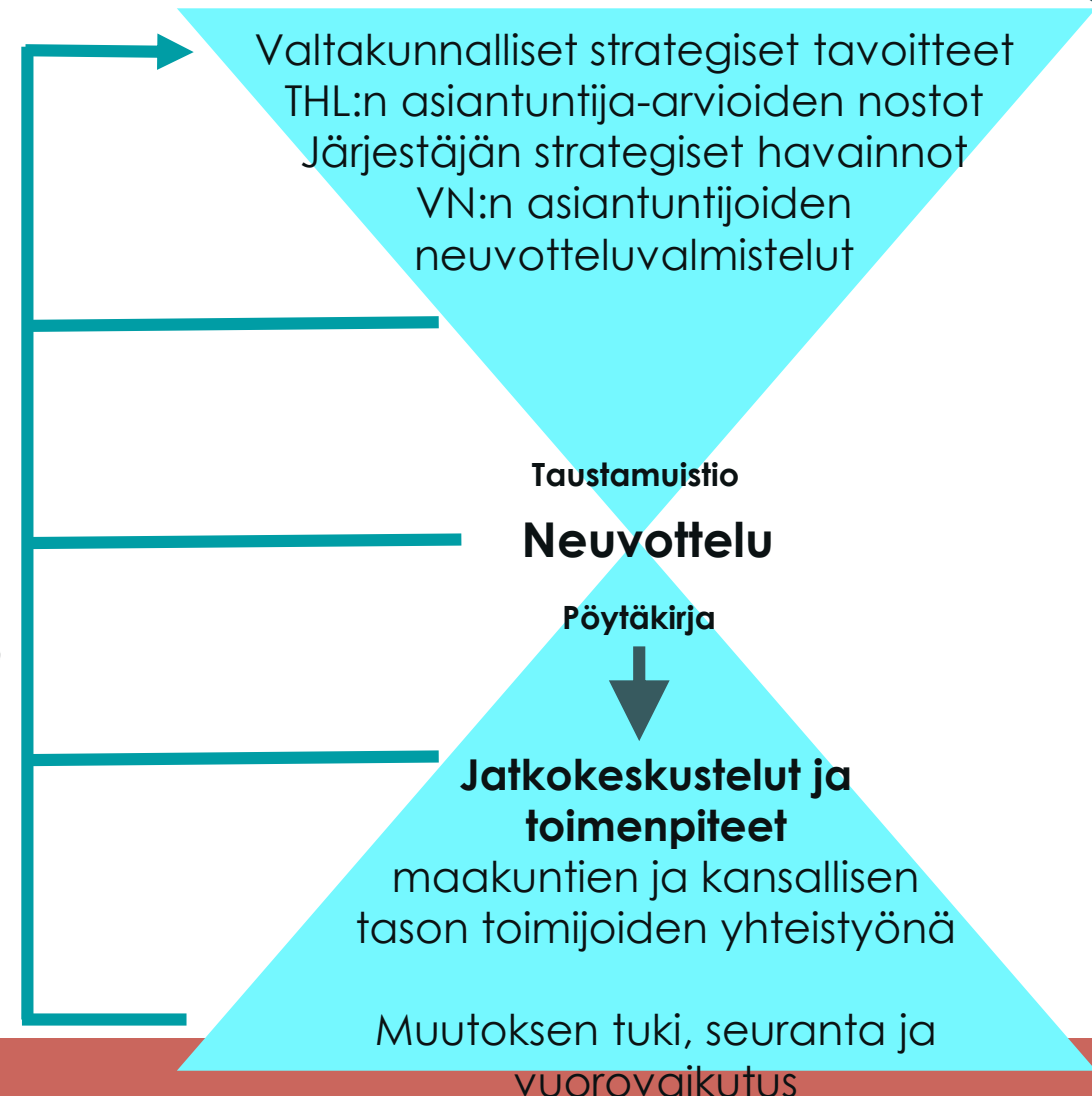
Valtakunnalliset strategiset tavoitteet
THL:n asiantuntija-arvioiden nostot
Järjestäjän strategiset havainnot
VN:n asiantuntijoiden neuvotteluvalmistelut

Taustamuistio

Neuvottelu

Pöytäkirja

Jatkokeskustelut ja toimenpiteet
maakuntien ja kansallisen tason toimijoiden yhteistyönä

Muutoksen tuki, seuranta ja vuorovaikutus